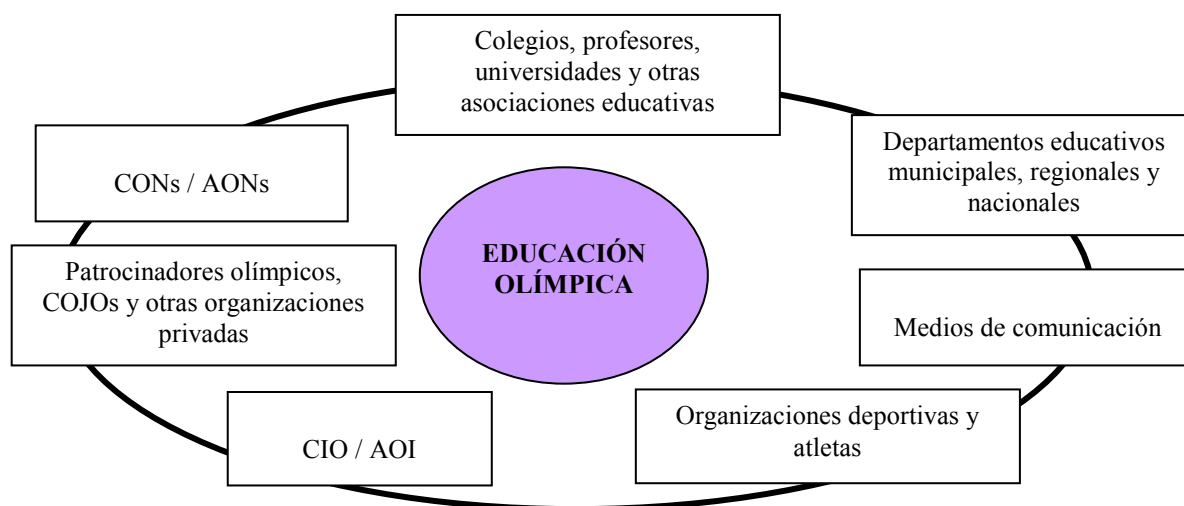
Colegios, profesores, universidades y otras asociaciones educativas

CONs / AONs

Departamentos educativos municipales, regionales y nacionales

EDUCACIÓN OLÍMPICA

Patrocinadores olímpicos, COJOs y otras organizaciones privadas

Medios de comunicación

CIO / AOI

Organizaciones deportivas y atletas